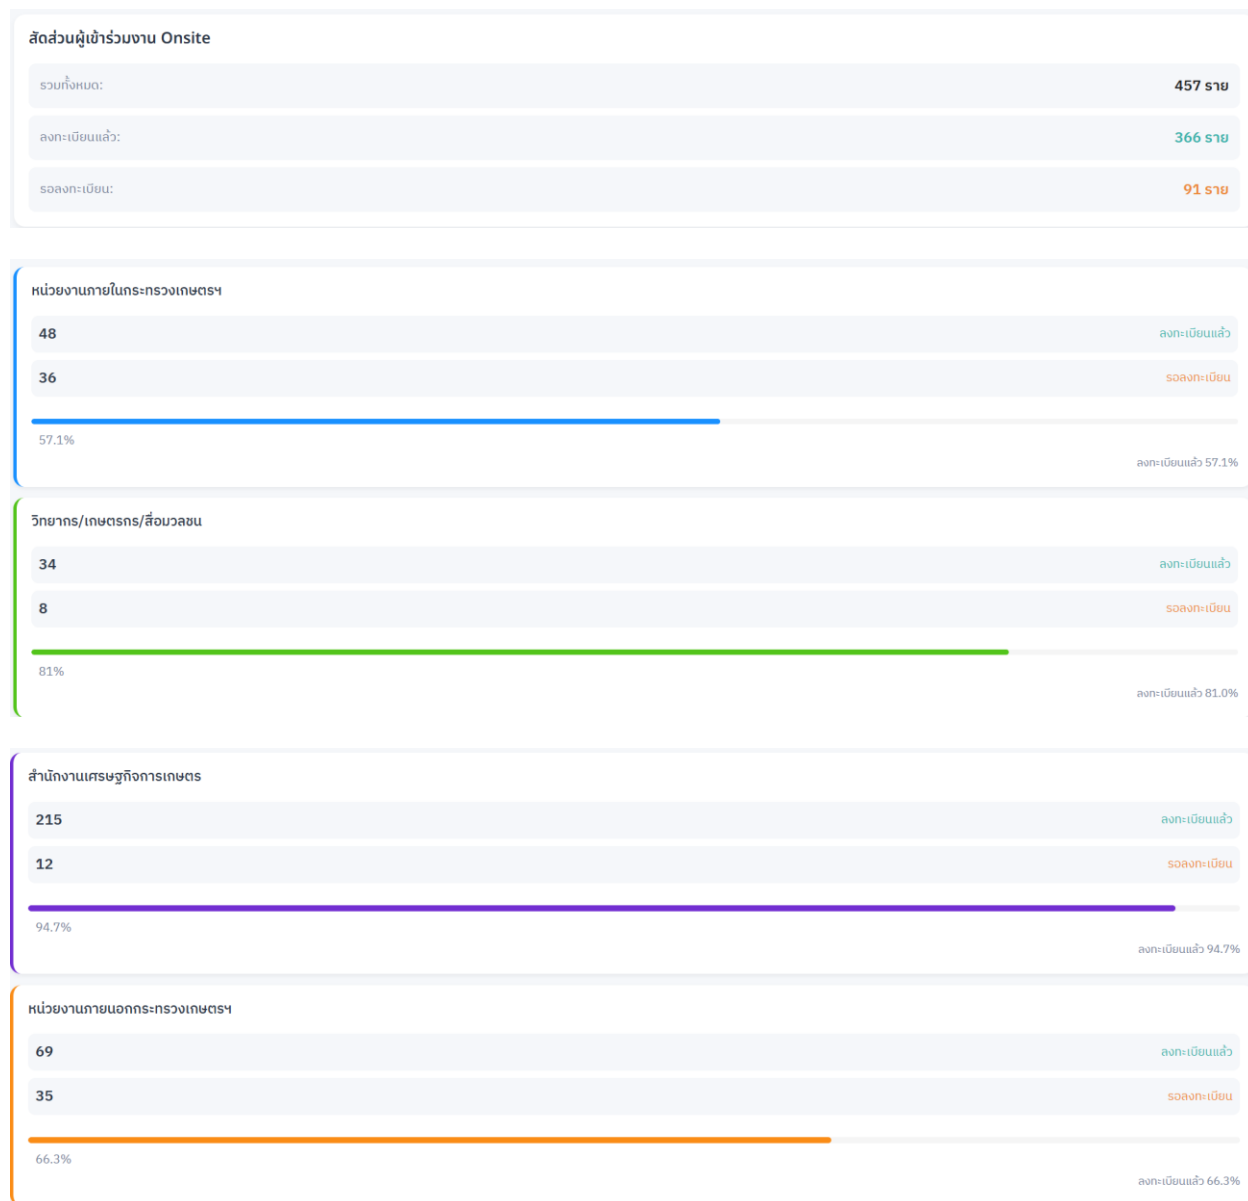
สัดส่วนผู้เข้าร่วมงาน Onsite

รวมทั้งหมด: 457 ราย

ลงทะเบียนแล้ว: 366 ราย

รอลงทะเบียน: 91 ราย

หน่วยงานภายในกระทรวงเกษตรฯ

48 ลงทะเบียนแล้ว

36 รอลงทะเบียน

57.1%

ลงทะเบียนแล้ว 57.1%

วิทยากร/เกษตรกร/สื่อมวลชน

34 ลงทะเบียนแล้ว

8 รอลงทะเบียน

81%

ลงทะเบียนแล้ว 81.0%

สำนักงานเศรษฐกิจการเกษตร

215 ลงทะเบียนแล้ว

12 รอลงทะเบียน

94.7%

ลงทะเบียนแล้ว 94.7%

หน่วยงานภายนอกกระทรวงเกษตรฯ

69 ลงทะเบียนแล้ว

35 รอลงทะเบียน

66.3%

ลงทะเบียนแล้ว 66.3%